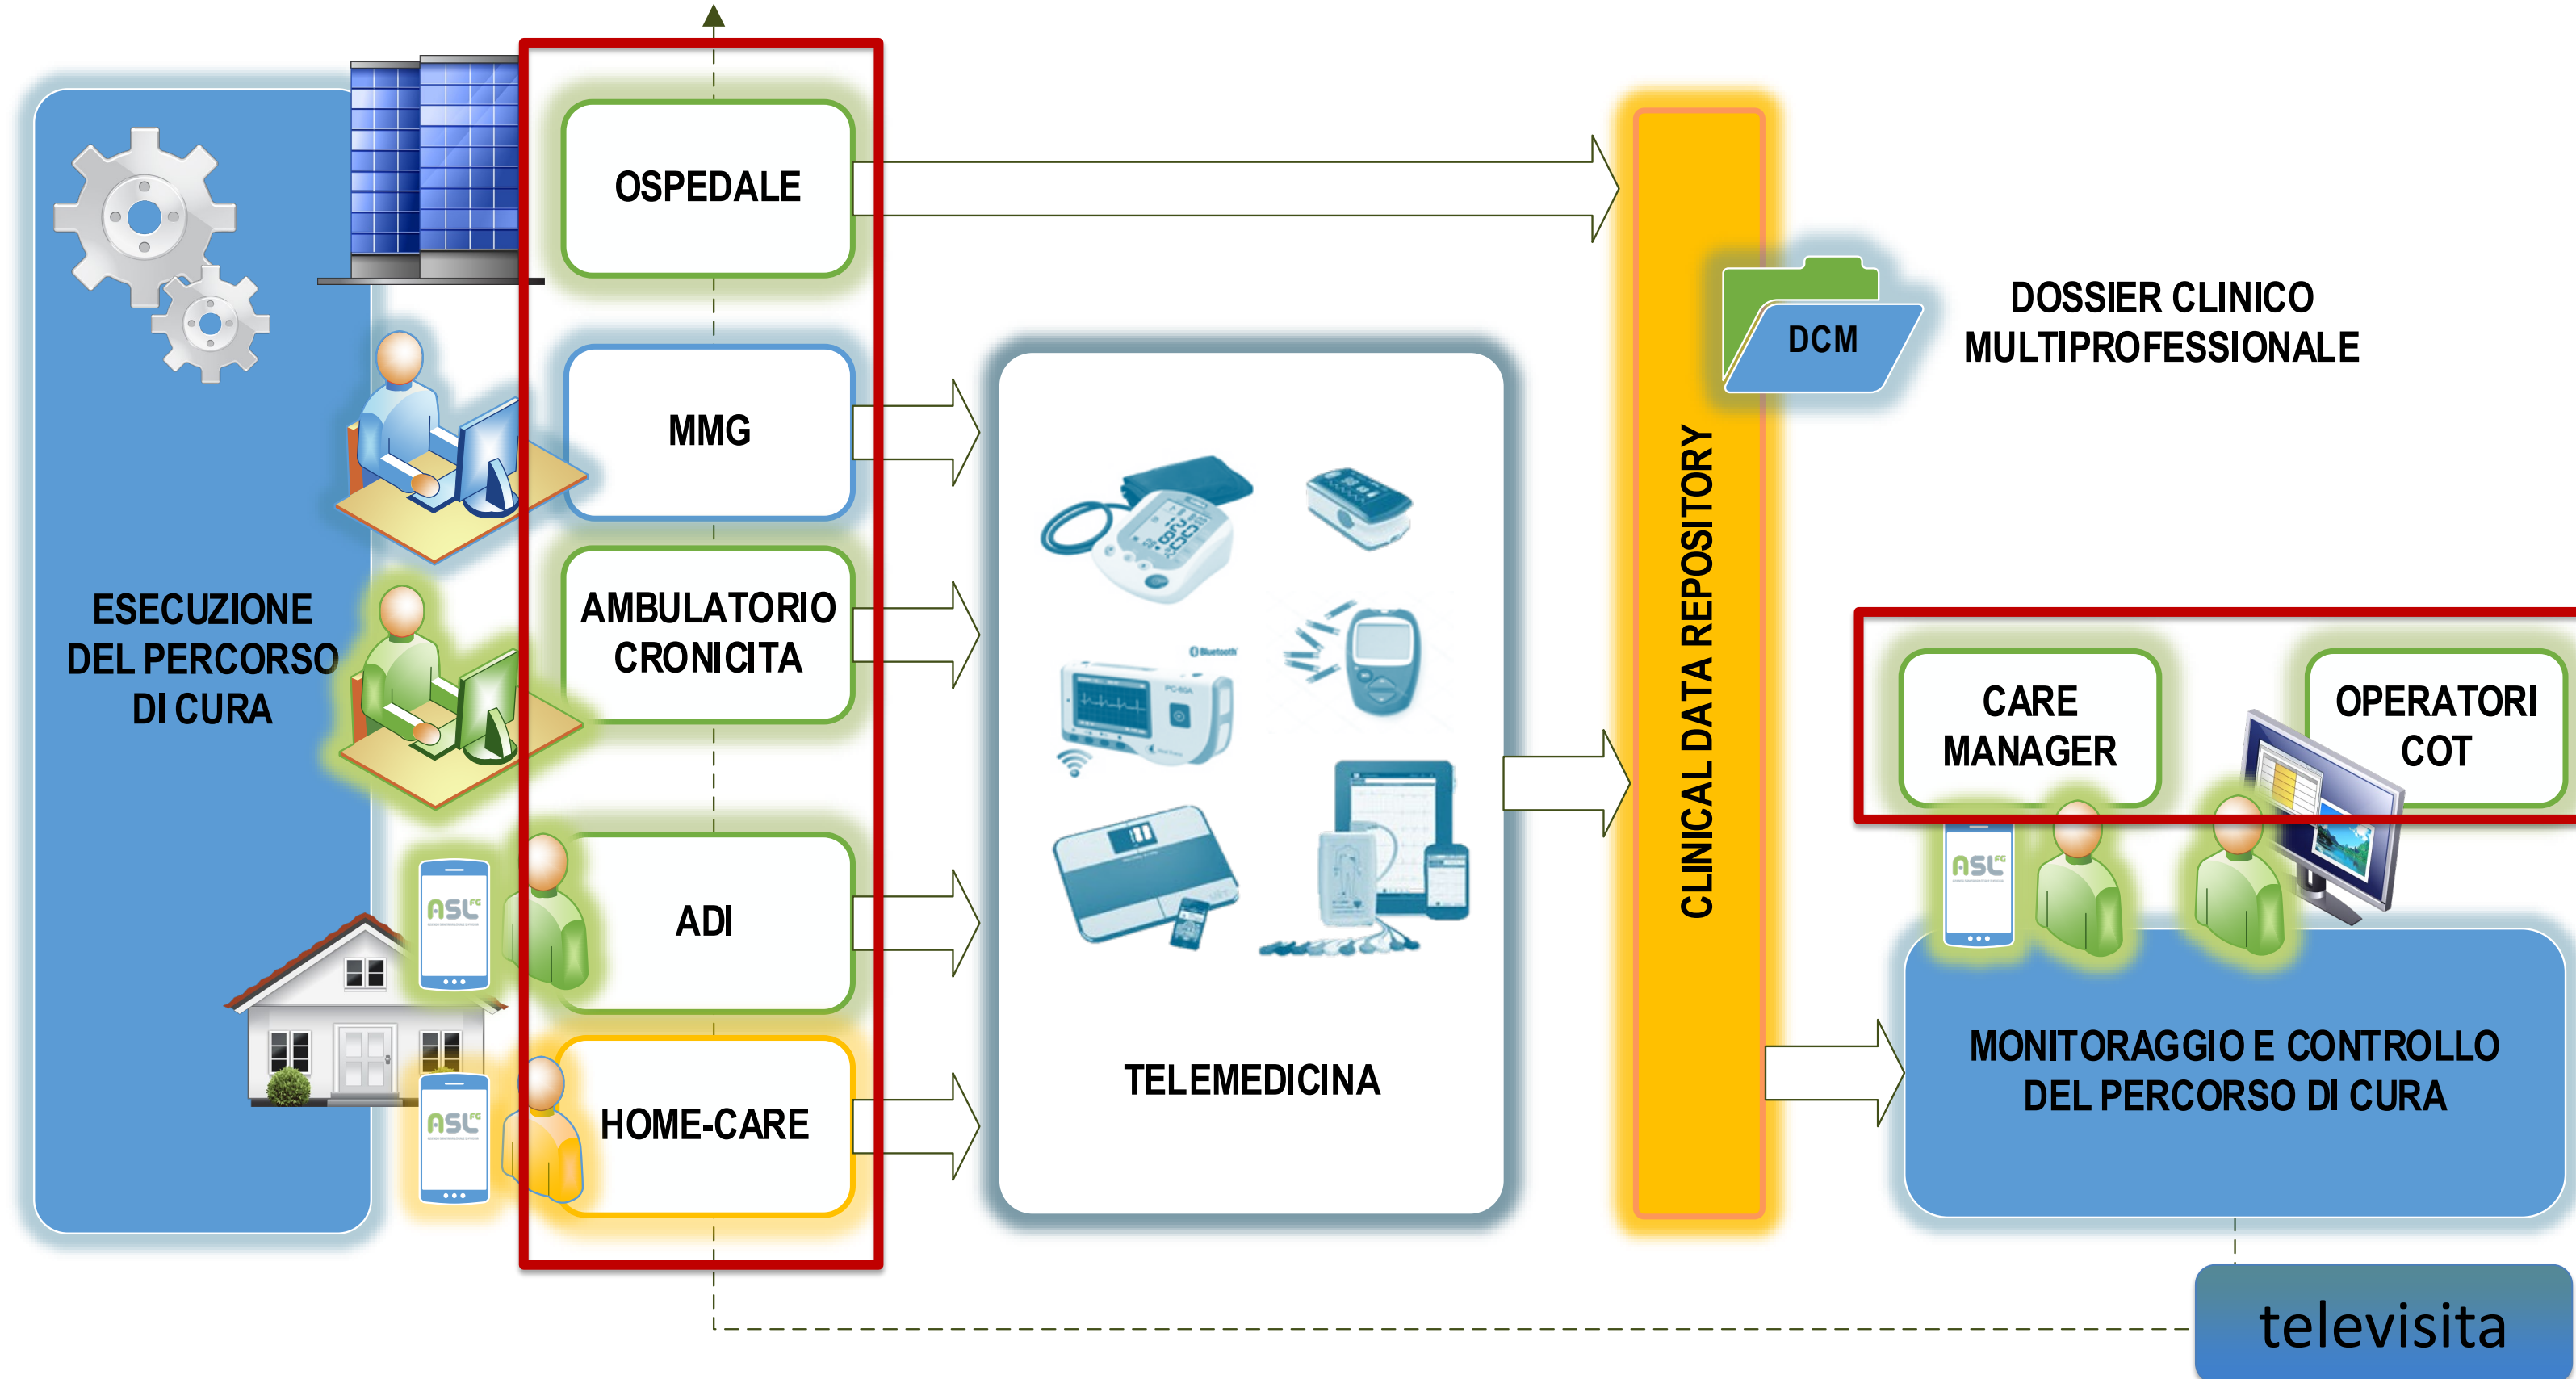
ESECUZIONE DEL PERCORSO DI CURA

OSPEDALE

MMG

AMBULATORIO CRONICITA

ADI

HOME-CARE

ASL FG

ASL FG

TELEMEDICINA

CLINICAL DATA REPOSITORY

DCM

DOSSIER CLINICO MULTIPROFESSIONALE

CARE MANAGER

OPERATORI COT

ASL FG

MONITORAGGIO E CONTROLLO DEL PERCORSO DI CURA

televisita